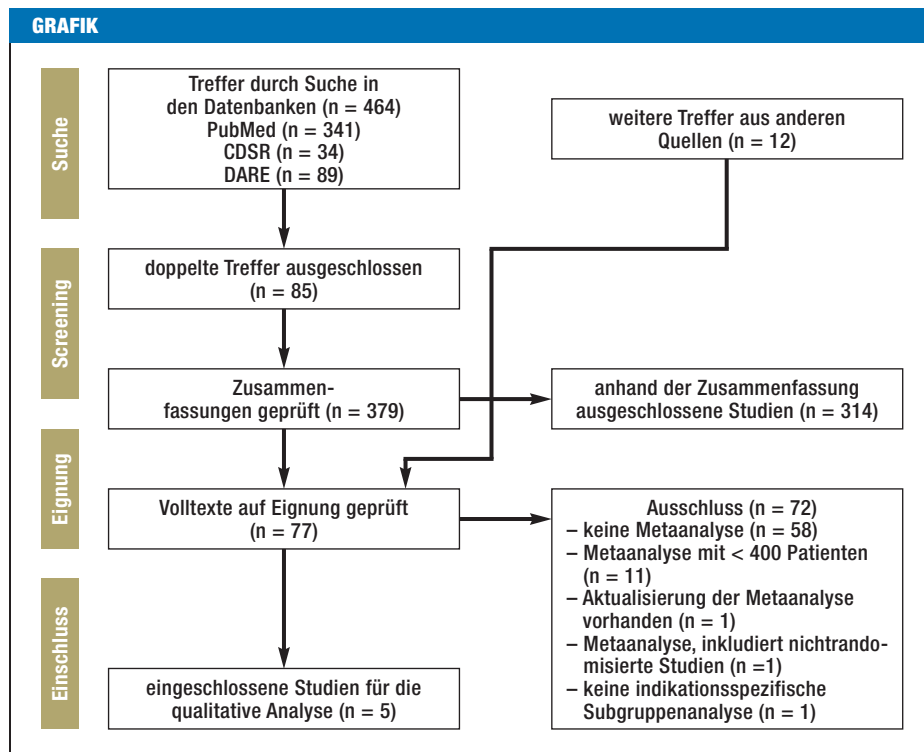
GRAFIK

Suche

Treffer durch Suche in den Datenbanken (n = 464)
PubMed (n = 341)
CDSR (n = 34)
DARE (n = 89)

weitere Treffer aus anderen Quellen (n = 12)

Screening

doppelte Treffer ausgeschlossen (n = 85)

Zusammenfassungen geprüft (n = 379)

anhand der Zusammenfassung ausgeschlossene Studien (n = 314)

Eignung

Volltexte auf Eignung geprüft (n = 77)

Ausschluss (n = 72)
– keine Metaanalyse (n = 58)
– Metaanalyse mit < 400 Patienten (n = 11)
– Aktualisierung der Metaanalyse vorhanden (n = 1)
– Metaanalyse, inkludiert nichtrandomisierte Studien (n =1)
– keine indikationsspezifische Subgruppenanalyse (n = 1)

Einschluss

eingeschlossene Studien für die qualitative Analyse (n = 5)